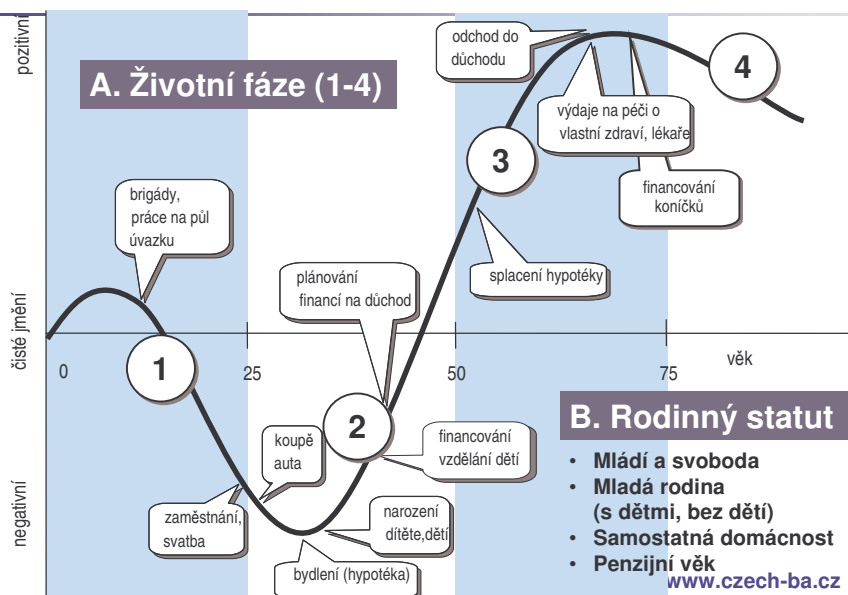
pozitivní

čisté jmění

negativní

A. Životní fáze (1-4)

odchod do důchodu

4

výdaje na péči o vlastní zdraví, lékaře

3

financování koníčků

brigády, práce na půl úvazku

splacení hypotéky

plánování financí na důchod

0

1

25

50

75

věk

2

B. Rodinný statut

koupě auta

financování vzdělání dětí

- Mládí a svoboda
- Mladá rodina (s dětmi, bez dětí)
- Samostatná domácnost
- Penzijní věk

zaměstnání, svatba

narození dítěte,dětí

bydlení (hypotéka)

www.czech-ba.cz